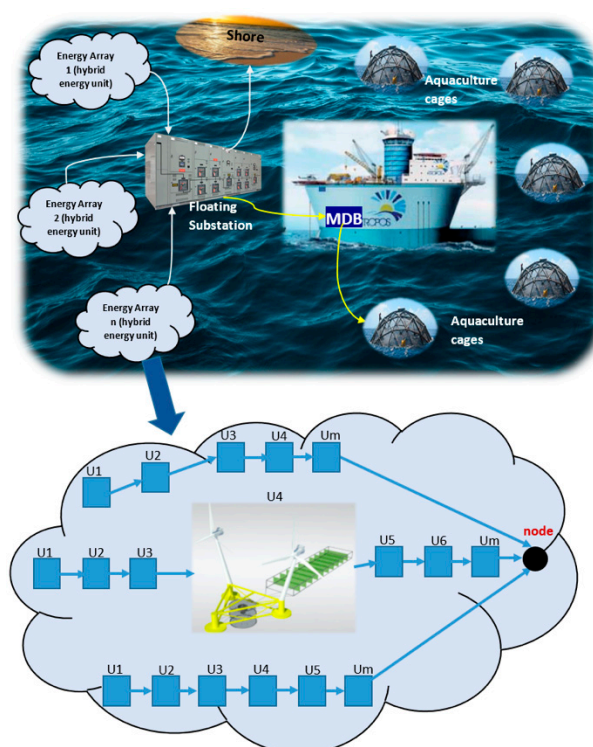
Shore

Energy Array 1 (hybrid energy unit)

Energy Array 2 (hybrid energy unit)

Energy Array n (hybrid energy unit)

Aquaculture cages

Floating Substation

MDB TROPOS

Aquaculture cages

U1 U2 U3 U4 Um

U4

U1 U2 U3

U5 U6 Um

node

U1 U2 U3 U4 U5 Um